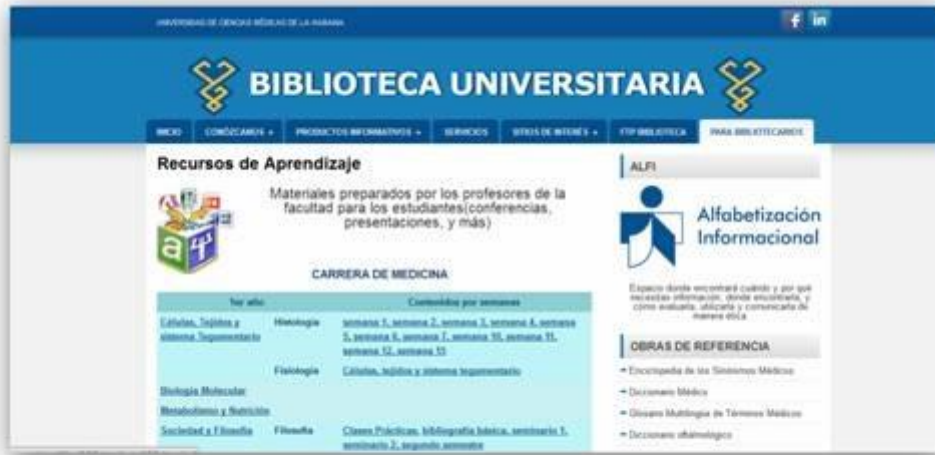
UNIVERSIDAD DE CIENCIAS MÉDICAS DE LA HABANA

f in

BIBLIOTECA UNIVERSITARIA

INICIO | CONÓZCANOS | PRODUCTOS INFORMATIVOS | SERVICIOS | SITIOS DE INTERÉS | FTP BIBLIOTECA | PARA BIBLIOTECARIOS

Recursos de Aprendizaje

Materiales preparados por los profesores de la facultad para los estudiantes(conferencias, presentaciones, y más)

CARRERA DE MEDICINA

| 1er año | | Contenidos por semanas |
|---|---|---|
| Células, Tejidos y sistema Tegumentario | Histología | semana 1, semana 2, semana 3, semana 4, semana 5, semana 6, semana 7, semana 10, semana 11, semana 12, semana 13 |
| | Fisiología | Células, tejidos y sistema tegumentario |
| Biología Molecular | | |
| Metabolismo y Nutrición | | |
| Sociedad y Filosofía | Filosofía | Clases Prácticas, bibliografía básica, seminario 1, seminario 2, segundo semestre |

ALFI

Alfabetización Informacional

Espacio donde encontrará cuándo y por qué necesitas información, dónde encontrarla, y cómo evaluarla, utilizarla y comunicarla de manera ética.

OBRAS DE REFERENCIA

Enciclopedia de los Síndromes Médicos

Diccionario Médico

Glosario Multilingüe de Términos Médicos

Diccionario oftalmológico